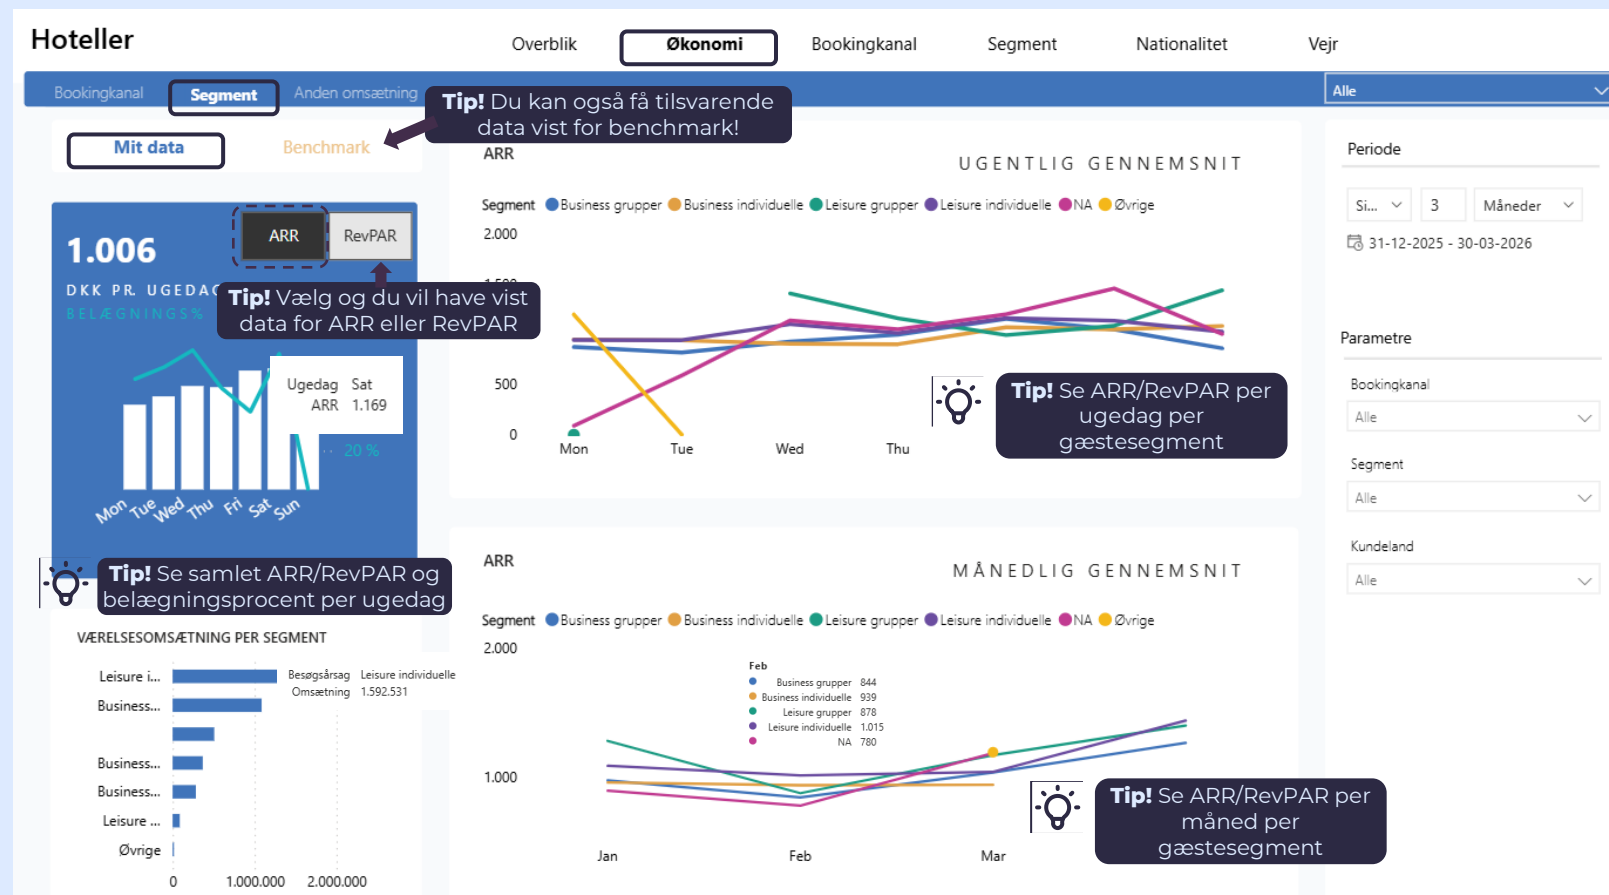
Hoteller

Overblik
Økonomi
Bookingkanal
Segment
Nationalitet
Vejr

Bookingkanal
Segment
Anden omsætning

Tip! Du kan også få tilsvarende data vist for benchmark!

Alle

Mit data
Benchmark

ARR
RevPAR

1.006
DKK PR. UGEDAG
BELÆGNINGS%

Tip! Vælg og du vil have vist data for ARR eller RevPAR

Ugedag Sat
ARR 1.169

20 %

Mon Tue Wed Thu Fri Sat Sun

Tip! Se samlet ARR/RevPAR og belægningsprocent per ugedag

ARR
UGENTLIG GENNEMSNIT
Segment ● Business grupper ● Business individuelle ● Leisure grupper ● Leisure individuelle ● NA ● Øvrige
2.000
1.500
500
0
Mon Tue Wed Thu

Tip! Se ARR/RevPAR per ugedag per gæstesegment

Periode
Si... 3 Måneder
31-12-2025 - 30-03-2026

Parametre
Bookingkanal
Alle
Segment
Alle
Kundeland
Alle

VÆRELSESOMSÆTNING PER SEGMENT
Leisure i...
Business...
Business...
Business...
Leisure ...
Øvrige
Besøgsårsag Leisure individuelle
Omsætning 1.592.531
0 1.000.000 2.000.000

ARR
MÅNEDLIG GENNEMSNIT
Segment ● Business grupper ● Business individuelle ● Leisure grupper ● Leisure individuelle ● NA ● Øvrige
2.000
1.000
Feb
Business grupper 844
Business individuelle 939
Leisure grupper 878
Leisure individuelle 1.015
NA 780
Jan Feb Mar

Tip! Se ARR/RevPAR per måned per gæstesegment